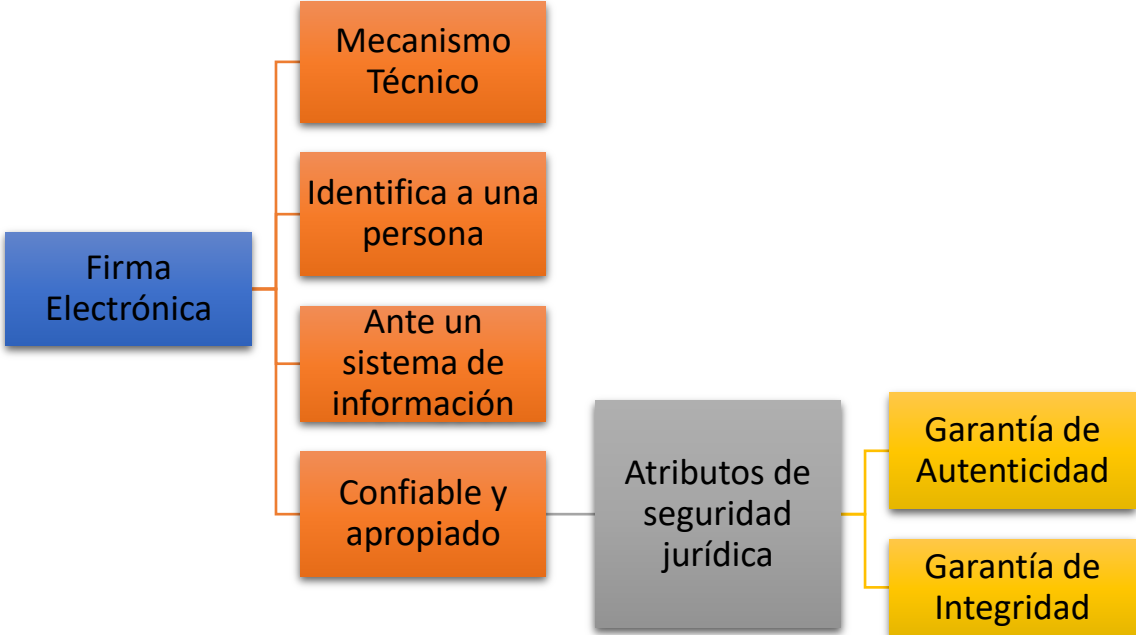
Firma Electrónica

Mecanismo Técnico

Identifica a una persona

Ante un sistema de información

Confiable y apropiado

Atributos de seguridad jurídica

Garantía de Autenticidad

Garantía de Integridad